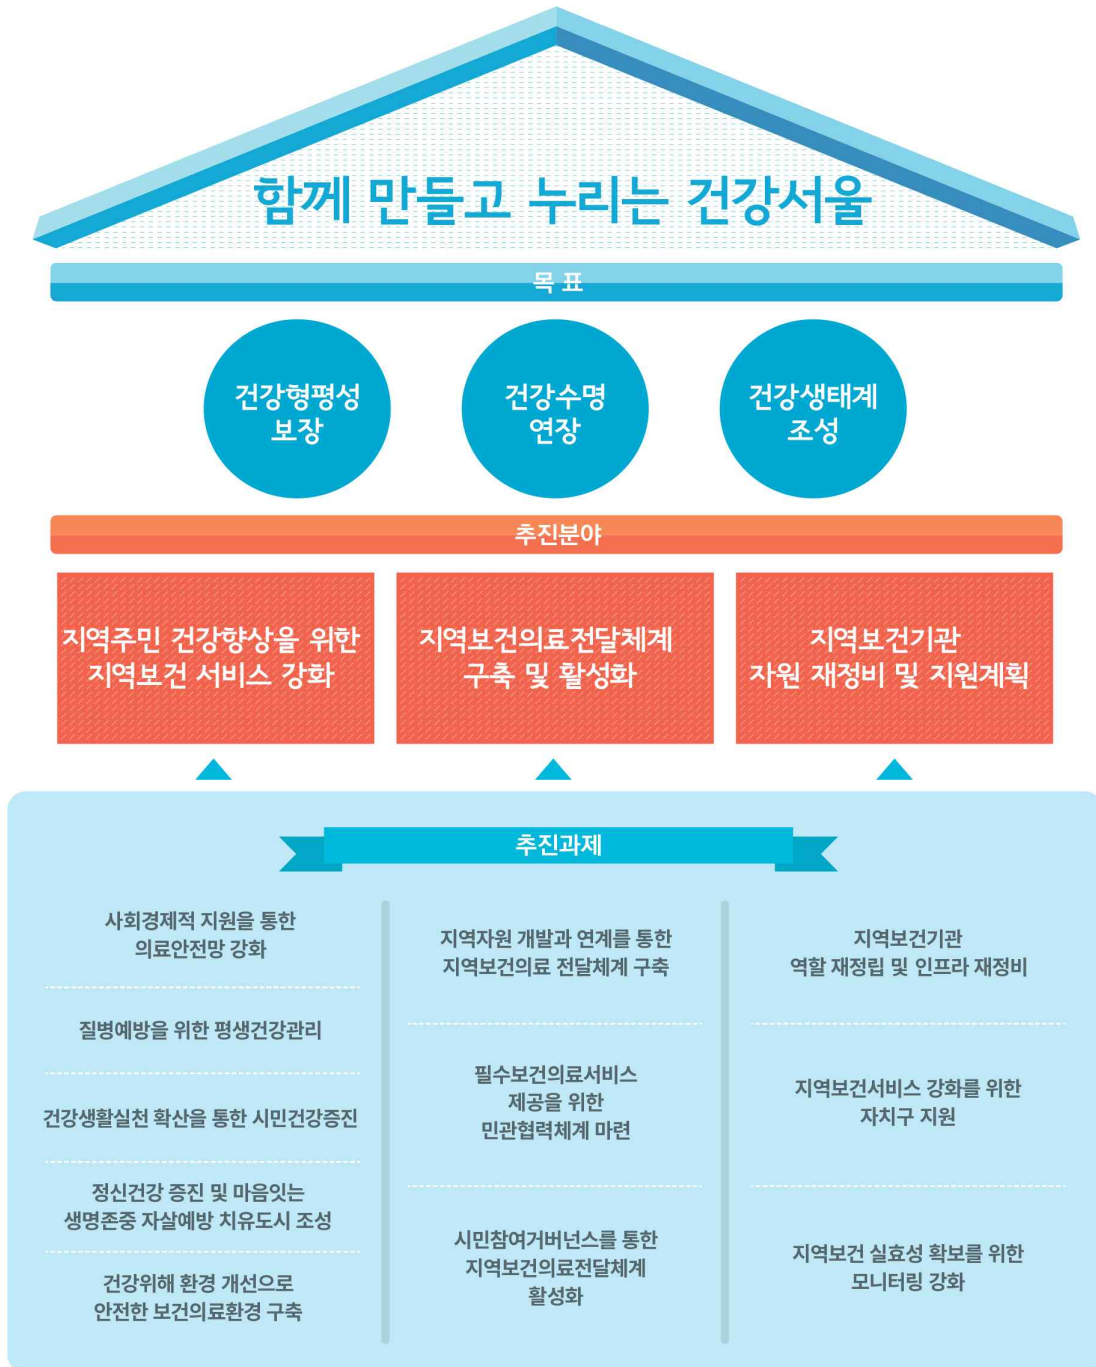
함께 만들고 누리는 건강서울

목 표

건강형평성 보장

건강수명 연장

건강생태계 조성

추진분야

지역주민 건강향상을 위한 지역보건 서비스 강화

지역보건의료 전달체계 구축 및 활성화

지역보건기관 자원 재정비 및 지원계획

추진과제

사회경제적 지원을 통한 의료안전망 강화

질병예방을 위한 평생건강관리

건강생활실천 확산을 통한 시민건강증진

정신건강 증진 및 마음잇는 생명존중 자살예방 치유도시 조성

건강위해 환경 개선으로 안전한 보건의료환경 구축

지역자원 개발과 연계를 통한 지역보건의료 전달체계 구축

필수보건의료서비스 제공을 위한 민관협력체계 마련

시민참여거버넌스를 통한 지역보건의료전달체계 활성화

지역보건기관 역할 재정립 및 인프라 재정비

지역보건서비스 강화를 위한 자치구 지원

지역보건 실효성 확보를 위한 모니터링 강화